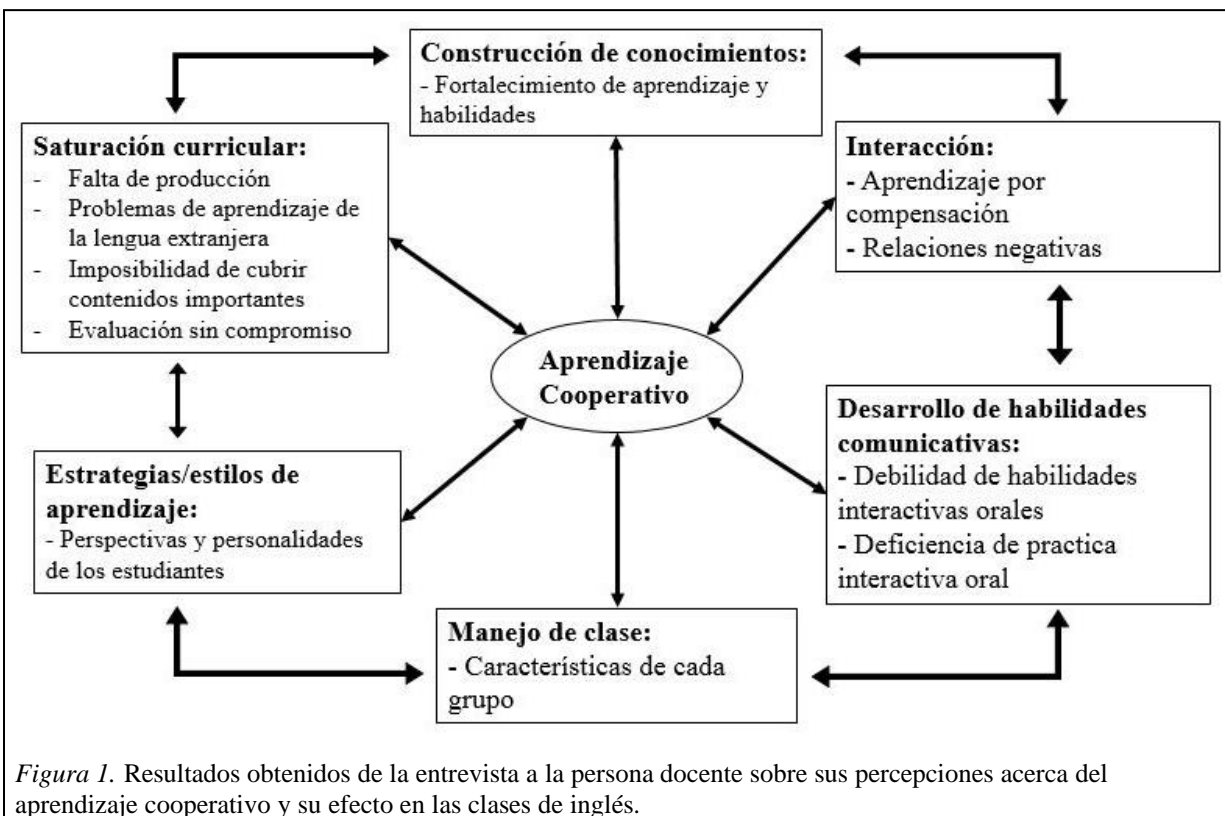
**Construcción de conocimientos:**
- Fortalecimiento de aprendizaje y habilidades

**Saturación curricular:**
- Falta de producción
- Problemas de aprendizaje de la lengua extranjera
- Imposibilidad de cubrir contenidos importantes
- Evaluación sin compromiso

**Interacción:**
- Aprendizaje por compensación
- Relaciones negativas

**Aprendizaje Cooperativo**

**Desarrollo de habilidades comunicativas:**
- Debilidad de habilidades interactivas orales
- Deficiencia de practica interactiva oral

**Estrategias/estilos de aprendizaje:**
- Perspectivas y personalidades de los estudiantes

**Manejo de clase:**
- Características de cada grupo

*Figura 1.* Resultados obtenidos de la entrevista a la persona docente sobre sus percepciones acerca del aprendizaje cooperativo y su efecto en las clases de inglés.